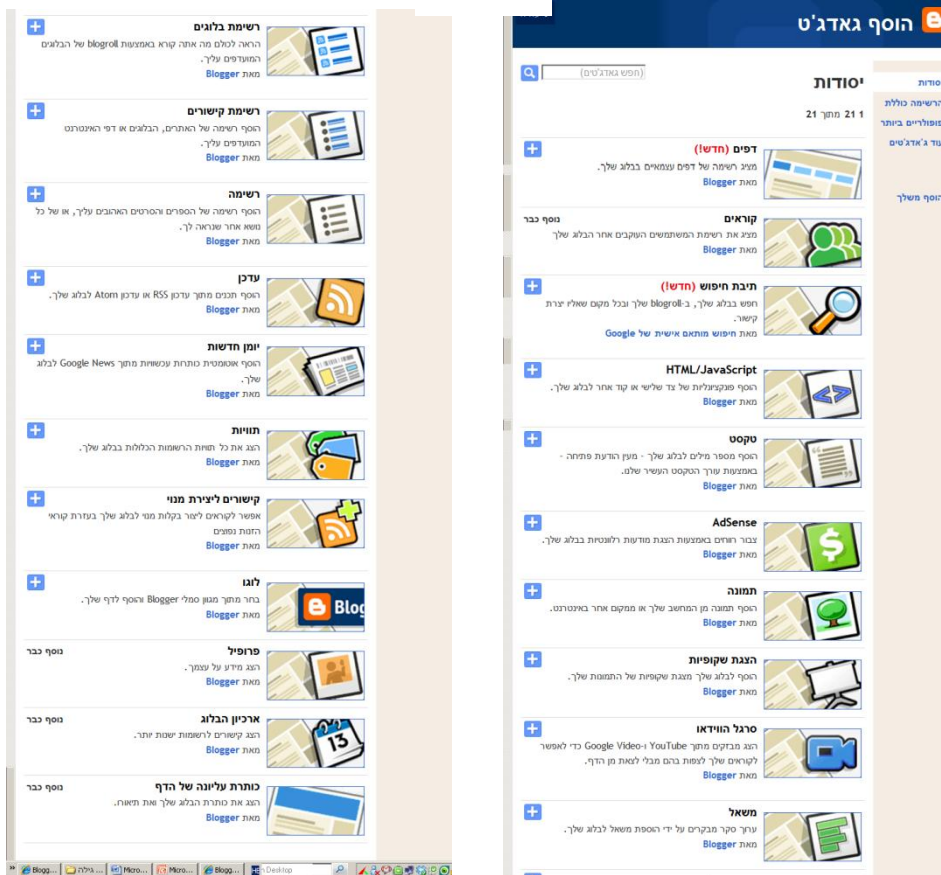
רשימת בלוגים
הראה לכולם מה אתה קורא באמצעות blogroll של הבלוגים המועדפים עליך.
מאת Blogger

רשימת קישורים
הוסף רשימה של האתרים, הבלוגים או דפי האינטרנט המועדפים עליך.
מאת Blogger

רשימה
הוסף רשימה של הספרים והסרטים האהובים עליך, או של כל נושא אחר שנראה לך.
מאת Blogger

עדכן
הוסף תכנים מתוך עדכון RSS או עדכון Atom לבלוג שלך.
מאת Blogger

יומן חדשות
הוסף אוטומטית כותרות עכשוויות מתוך Google News לבלוג שלך.
מאת Blogger

תוויות
הצג את כל תוויות הרשומות הכלולות בבלוג שלך.
מאת Blogger

קישורים ליצירת מנוי
אפשר לקוראים ליצור בקלות מנוי לבלוג שלך בעזרת קוראי הזנות נפוצים
מאת Blogger

לוגו
בחר מתוך מגוון סמלי Blogger והוסף לדף שלך.
מאת Blogger

פרופיל
נוסף כבר
הצג מידע על עצמך.
מאת Blogger

ארכיון הבלוג
נוסף כבר
הצג קישורים לרשומות ישנות יותר.
מאת Blogger

כותרת עליונה של הדף
נוסף כבר
הצג את כותרת הבלוג שלך ואת תיאוה.
מאת Blogger

Blogg... | גילה... | Micro... | Micro... | Blogg... | Desktop

הוסף גאדג'ט

(חפש גאדג'טים)

יסודות
1 21 מתוך 21

יסודות
הרשימה כוללת
פופולריים ביותר
עוד גאדג'טים
הוסף משלך

דפים (חדש!)
מציג רשימה של דפים עצמאיים בבלוג שלך.
מאת Blogger

קוראים
נוסף כבר
מציג את רשימת המשתמשים העוקבים אחר הבלוג שלך
מאת Blogger

תיבת חיפוש (חדש!)
חפש בבלוג שלך, ב-blogroll שלך ובכל מקום שאליו יצרת קישור.
מאת חיפוש מותאם אישית של Google

HTML/JavaScript
הוסף פונקציונליות של צד שלישי או קוד אחר לבלוג שלך.
מאת Blogger

טקסט
הוסף מספר מילים לבלוג שלך - מעין הודעת פתיחה - באמצעות עורך הטקסט העשיר שלנו.
מאת Blogger

AdSense
צבור רווחים באמצעות הצגת מודעות רלוונטיות בבלוג שלך.
מאת Blogger

תמונה
הוסף תמונה מן המחשב שלך או ממקום אחר באינטרנט.
מאת Blogger

הצגת שקופיות
הוסף לבלוג שלך מצגת שקופיות של התמונות שלך.
מאת Blogger

סרגל הווידאו
הצג מבזקים מתוך YouTube ו-Google Video כדי לאפשר לקוראים שלך לצפות בהם מבלי לצאת מן הדף.
מאת Blogger

משאל
ערוך סקר מבקרים על ידי הוספת משאל לבלוג שלך.
מאת Blogger